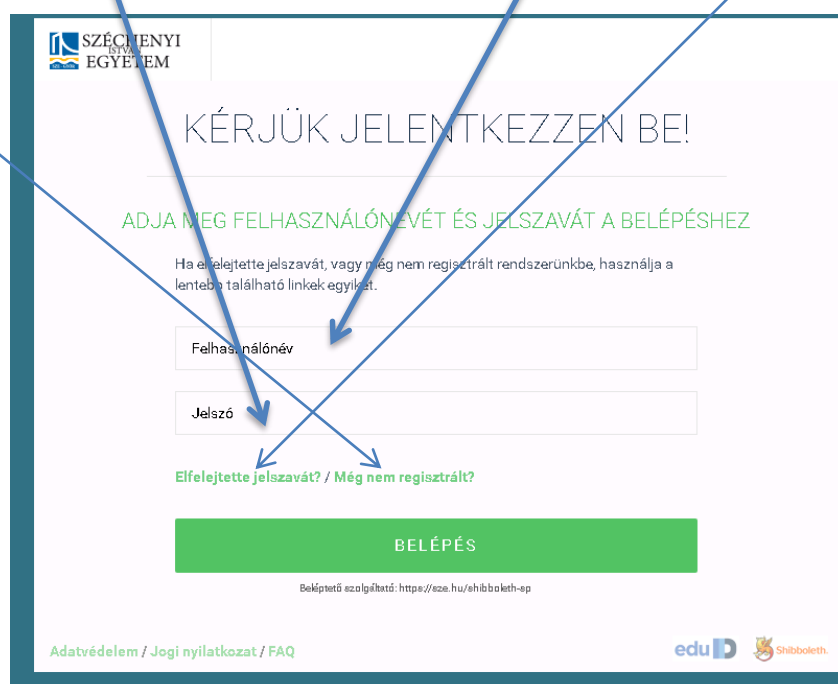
SZÉCHENYI ISTVÁN EGYETEM

KÉRJÜK JELENTKEZZEN BE!

ADJA MEG FELHASZNÁLÓNEVÉT ÉS JELSZAVÁT A BELÉPÉSHEZ

Ha elfelejtette jelszavát, vagy még nem regisztrált rendszerünkbe, használja a lentebb található linkek egyikét.

Felhasználónév

Jelszó

Elfelejtette jelszavát? / Még nem regisztrált?

BELÉPÉS

Beléptető szolgáltató: https://sze.hu/shibboleth-sp

Adatvédelem / Jogi nyilatkozat / FAQ

eduID Shibboleth.